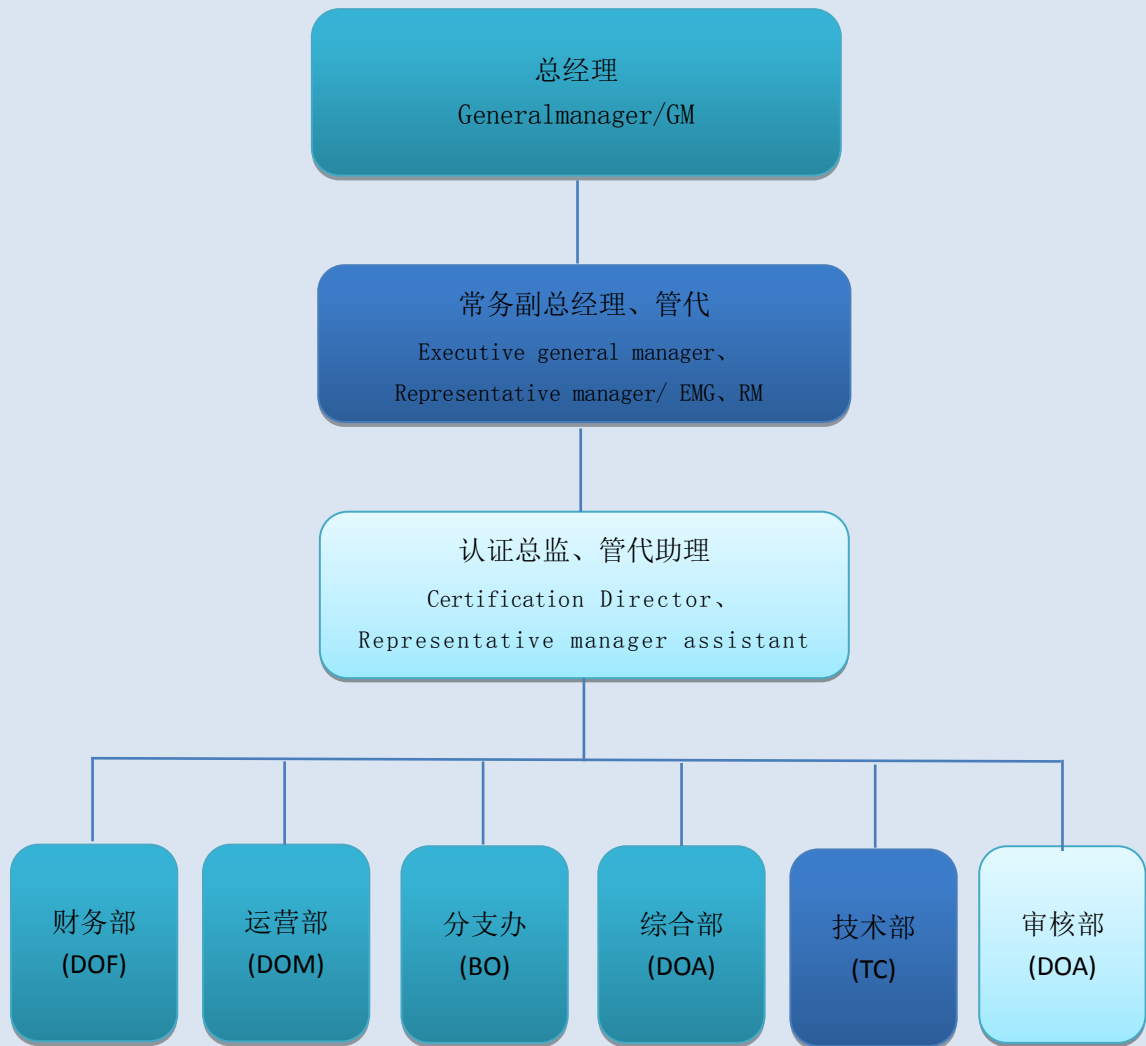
总经理
Generalmanager/GM

常务副总经理、管代
Executive general manager、
Representative manager/ EMG、RM

认证总监、管代助理
Certification Director、
Representative manager assistant

财务部
(DOF)

运营部
(DOM)

分支办
(BO)

综合部
(DOA)

技术部
(TC)

审核部
(DOA)